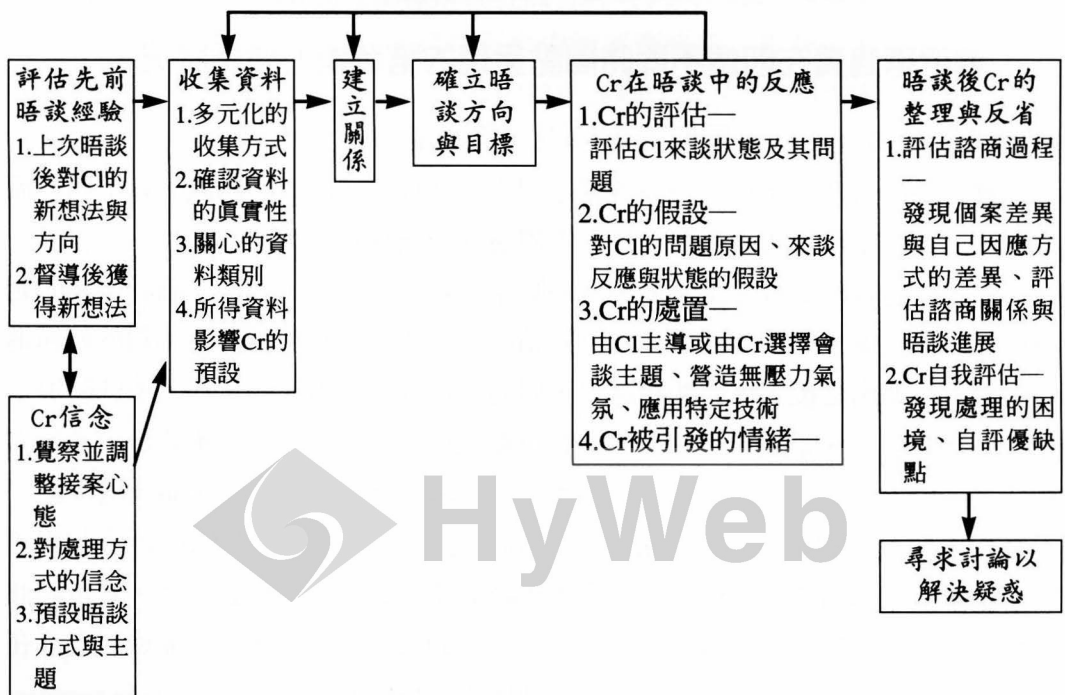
評估先前晤談經驗
1.上次晤談後對Cl的新想法與方向
2.督導後獲得新想法

Cr信念
1.覺察並調整接案心態
2.對處理方式的信念
3.預設晤談方式與主題

收集資料
1.多元化的收集方式
2.確認資料的眞實性
3.關心的資料類別
4.所得資料影響Cr的預設

建立關係

確立晤談方向與目標

Cr在晤談中的反應
1.Cr的評估—
評估Cl來談狀態及其問題
2.Cr的假設—
對Cl的問題原因、來談反應與狀態的假設
3.Cr的處置—
由Cl主導或由Cr選擇會談主題、營造無壓力氣氛、應用特定技術
4.Cr被引發的情緒—

晤談後Cr的整理與反省
1.評估諮商過程—
發現個案差異與自己因應方式的差異、評估諮商關係與晤談進展
2.Cr自我評估—發現處理的困境、自評優缺點

尋求討論以解決疑惑

HyWeb